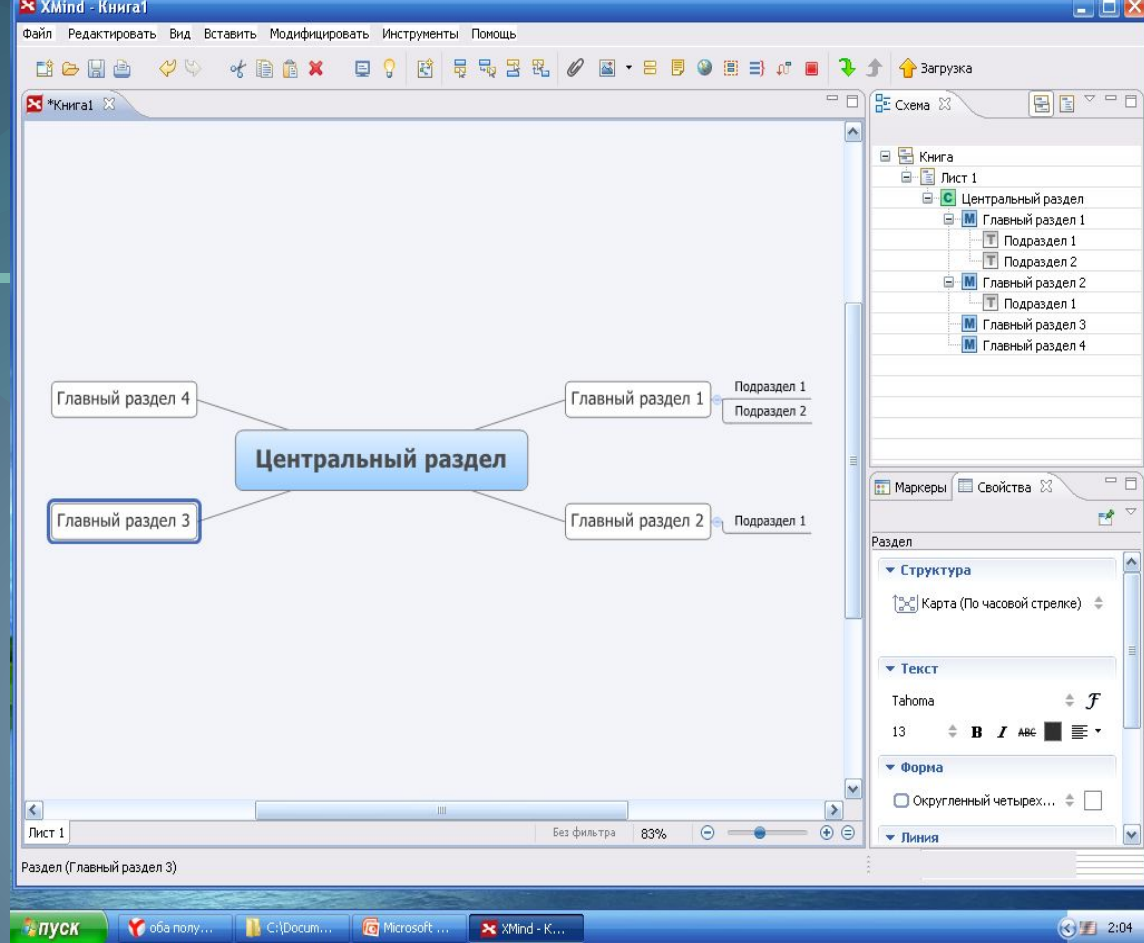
XMind - Книга1

Файл Редактировать Вид Вставить Модифицировать Инструменты Помощь

Загрузка

*Книга1

Главный раздел 4

Главный раздел 1

Подраздел 1

Подраздел 2

Центральный раздел

Главный раздел 3

Главный раздел 2

Подраздел 1

Лист 1

Без фильтра

83%

Схема

Книга
Лист 1
Центральный раздел
Главный раздел 1
Подраздел 1
Подраздел 2
Главный раздел 2
Подраздел 1
Главный раздел 3
Главный раздел 4

Маркеры Свойства

Раздел

Структура

Карта (По часовой стрелке)

Текст

Tahoma

13

B I ABC

Форма

Округленный четырех...

Линия

Раздел (Главный раздел 3)

пуск

оба полу...

C:\Docum...

Microsoft ...

XMind - K...

2:04